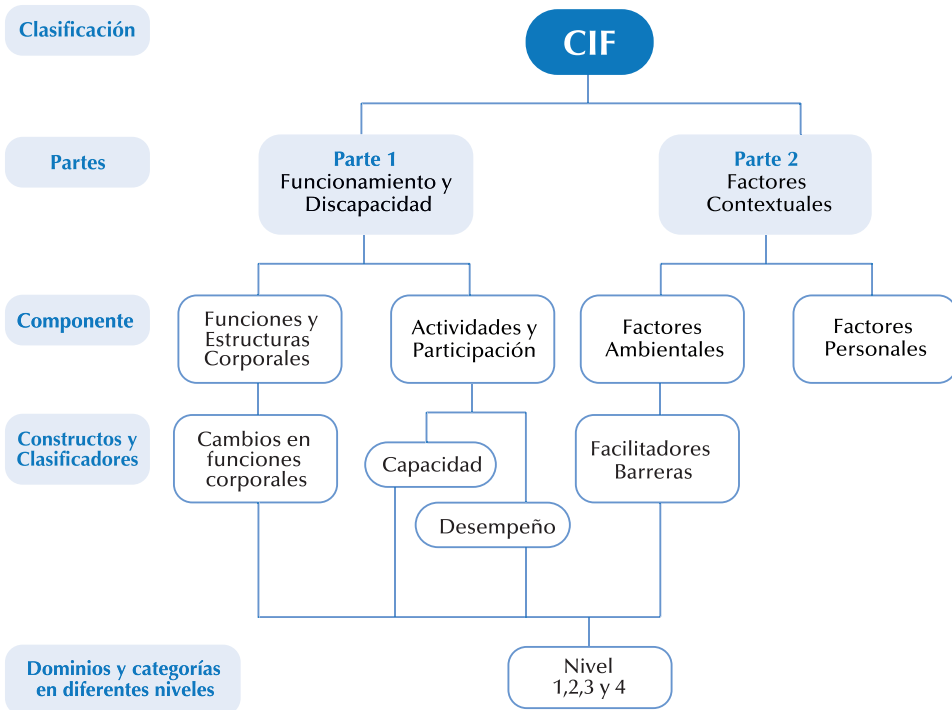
Clasificación

CIF

Partes

Parte 1
Funcionamiento y Discapacidad

Parte 2
Factores Contextuales

Componente

Funciones y Estructuras Corporales

Actividades y Participación

Factores Ambientales

Factores Personales

Constructos y Clasificadores

Cambios en funciones corporales

Capacidad

Desempeño

Facilitadores Barreras

Dominios y categorías en diferentes niveles

Nivel 1,2,3 y 4